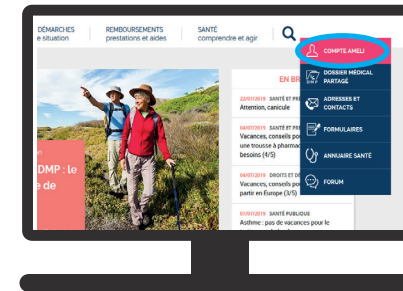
DÉMARCHES
e situation

REMBOURSEMENTS
prestations et aides

SANTÉ
comprendre et agir

COMPTE AMELI

DOSSIER MÉDICAL PARTAGÉ

ADRESSES ET CONTACTS

FORMULAIRES

ANNUAIRE SANTÉ

FORUM

EN BR

22/07/2019 SANTÉ ET PR
Attention, canicule

04/07/2019 SANTÉ ET PR
Vacances, conseils po
une trousse à pharmac
besoins (4/5)

04/07/2019 DROITS ET D
Vacances, conseils pou
partir en Europe (3/5)

03/07/2019 SANTÉ PUBLIQUE
Asthme : pas de vacances pour le

DMP : le
e de